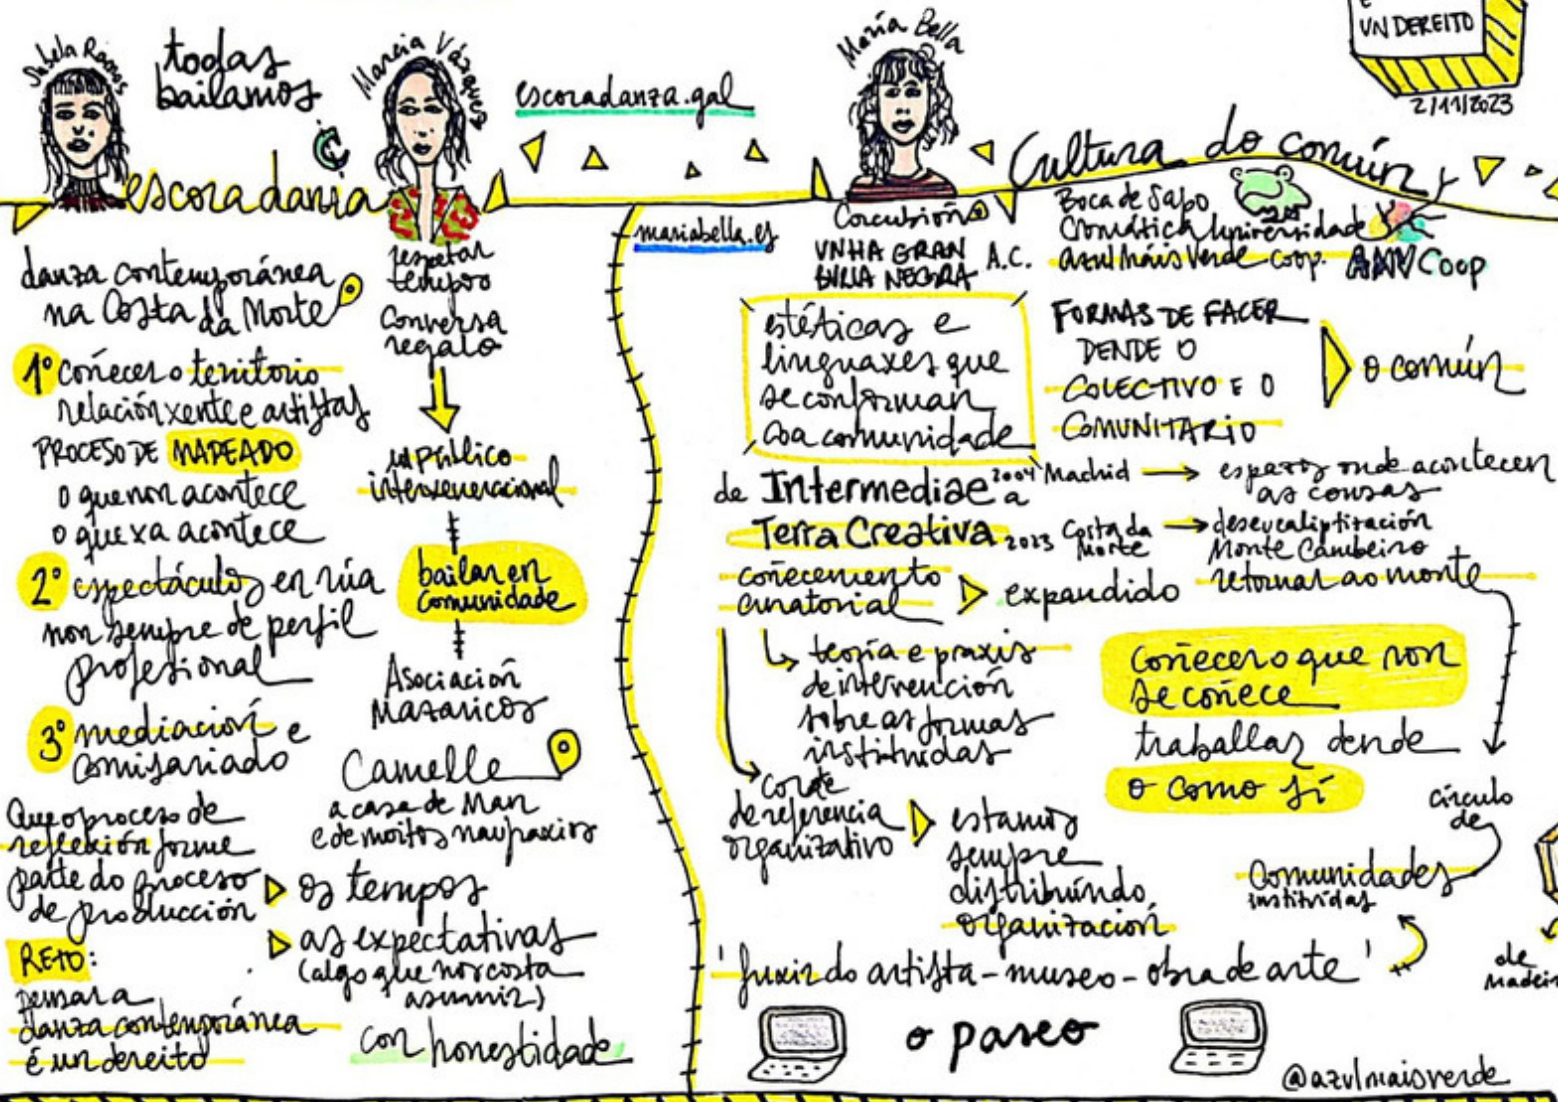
Sabela Ramos

todas bailamos

Marcia Vázquez

escoradanza.gal

María Bella

É UN DEREITO

2/11/2023

escoradanza

Cultura do común

danza contemporánea na Costa da Morte

1º coñecer o territorio relación xente e artistas

PROCESO DE MAPEADO
o que non acontece
o que xa acontece

2º espectáculos en rúa non sempre de perfil profesional

3º mediación e comisariado

Que o proceso de reflexión forme parte do proceso de produción

RETO:
pensar a danza contemporánea é un dereito

respetar tempos

Conversa regalo

público interxeneracional

bailar en comunidade

Asociación Mazaricos

Camelle
a casa de Man e de moitos náufragos

▷ os tempos
▷ as expectativas (algo que nos costa asumir)

con honestidade

mariabella.es

Concubiña
VNHA GRAN BILLA NEGRA A.C.

Boca de Sapo
Cromática Universidade
azul máis verde coop.
AAV Coop

estéticas e linguaxes que se conforman coa comunidade

FORMAS DE FACER DENDE O COLECTIVO E O COMUNITARIO

▷ o común

de Intermediae 2004 a Madrid → espazo onde acontecen as cousas

Terra Creativa 2023 Costa da Morte → deseucaliptización Monte Cambeiro
retornar ao monte

coñecemento curatorial ▷ expandido

↳ teoría e praxis de intervención sobre as formas instituídas

corte de referencia organizativo ▷ estamos sempre distribuíndo organización

coñecer o que non se coñece

traballar dende o como si

círculo de

comunidades instituídas

'fuxir do artista - museo - obra de arte'

de madeira

o paseo

@azulmaisverde